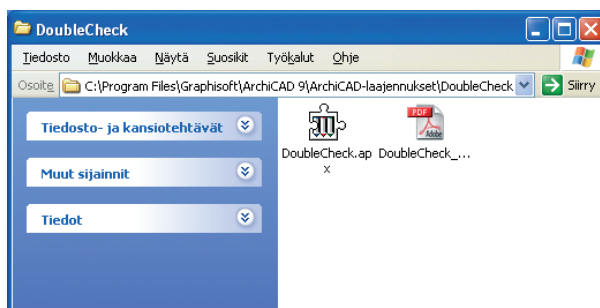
DoubleCheck

Tiedosto Muokkaa Näytä Suosikit Työkalut Ohje

Osoite C:\Program Files\Graphisoft\ArchiCAD 9\ArchiCAD-laajennukset\DoubleCheck Siirry

Tiedosto- ja kansiotehtävät

Muut sijainnit

Tiedot

DoubleCheck.apx

PDF Adobe

DoubleCheck_...